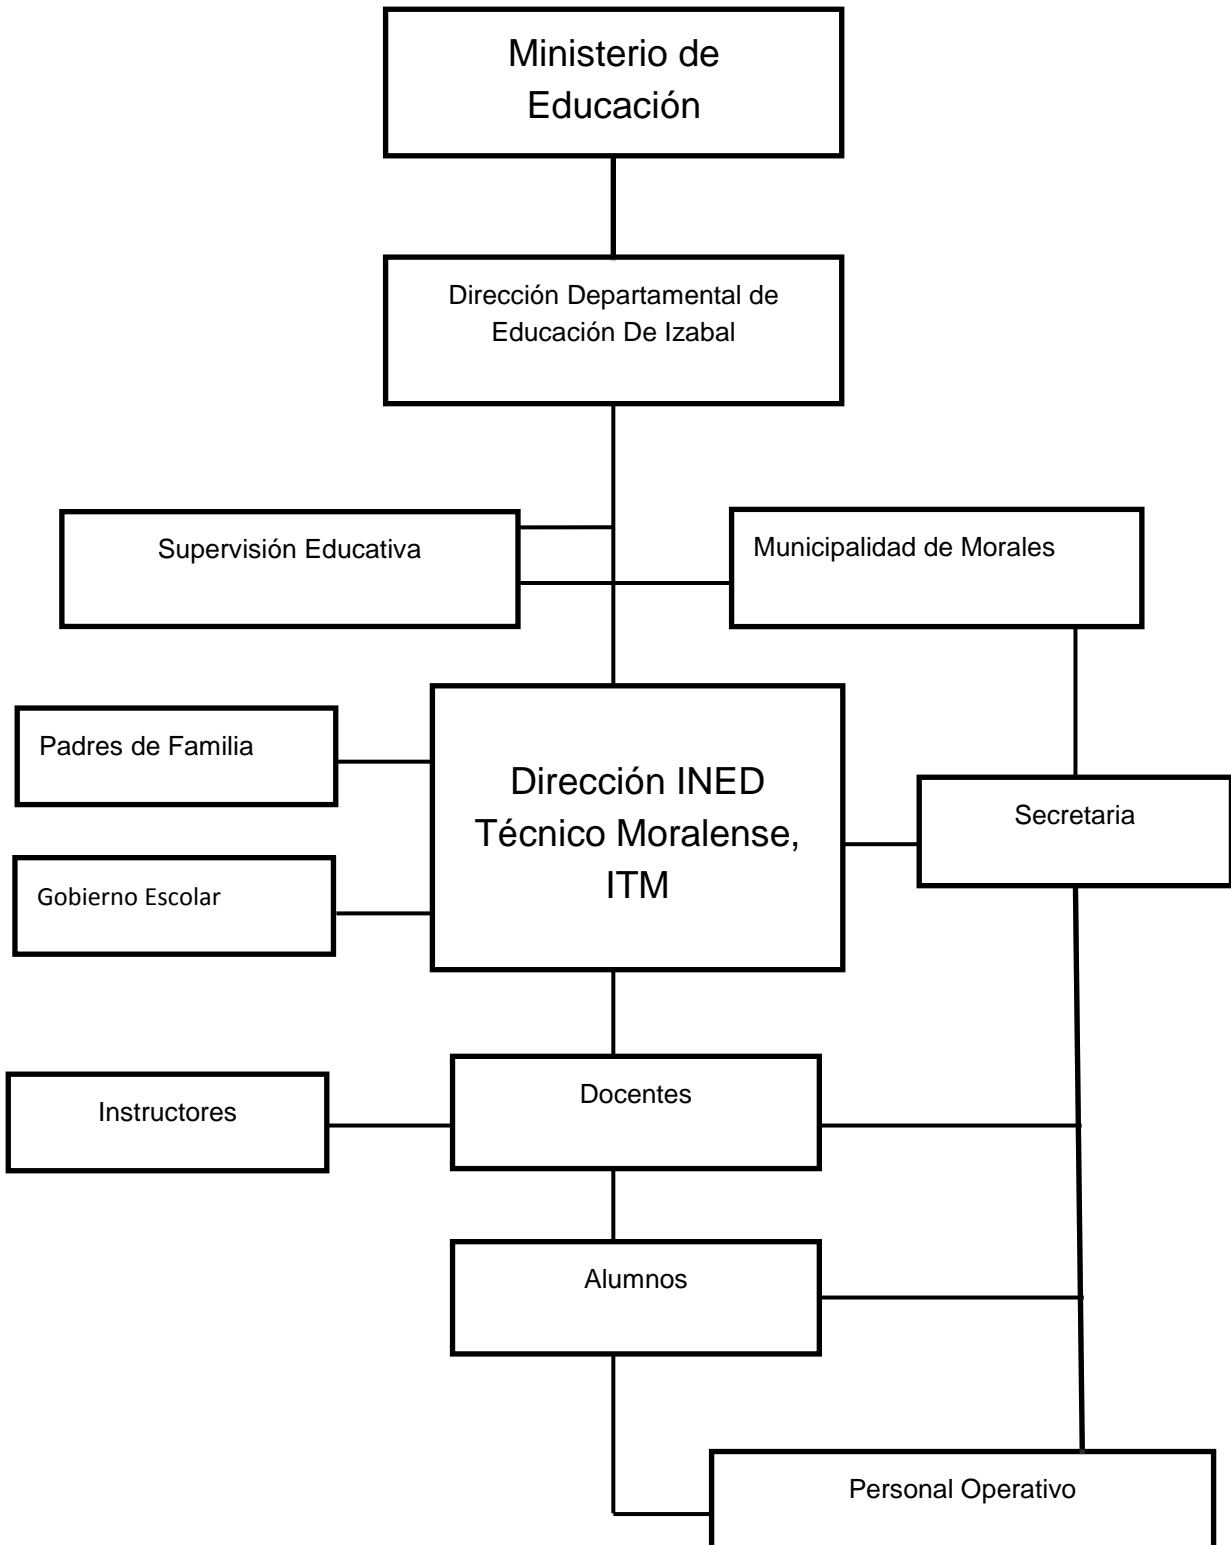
Ministerio de Educación

Dirección Departamental de Educación De Izabal

Supervisión Educativa

Municipalidad de Morales

Padres de Familia

Dirección INED Técnico Moralense, ITM

Secretaria

Gobierno Escolar

Instructores

Docentes

Alumnos

Personal Operativo